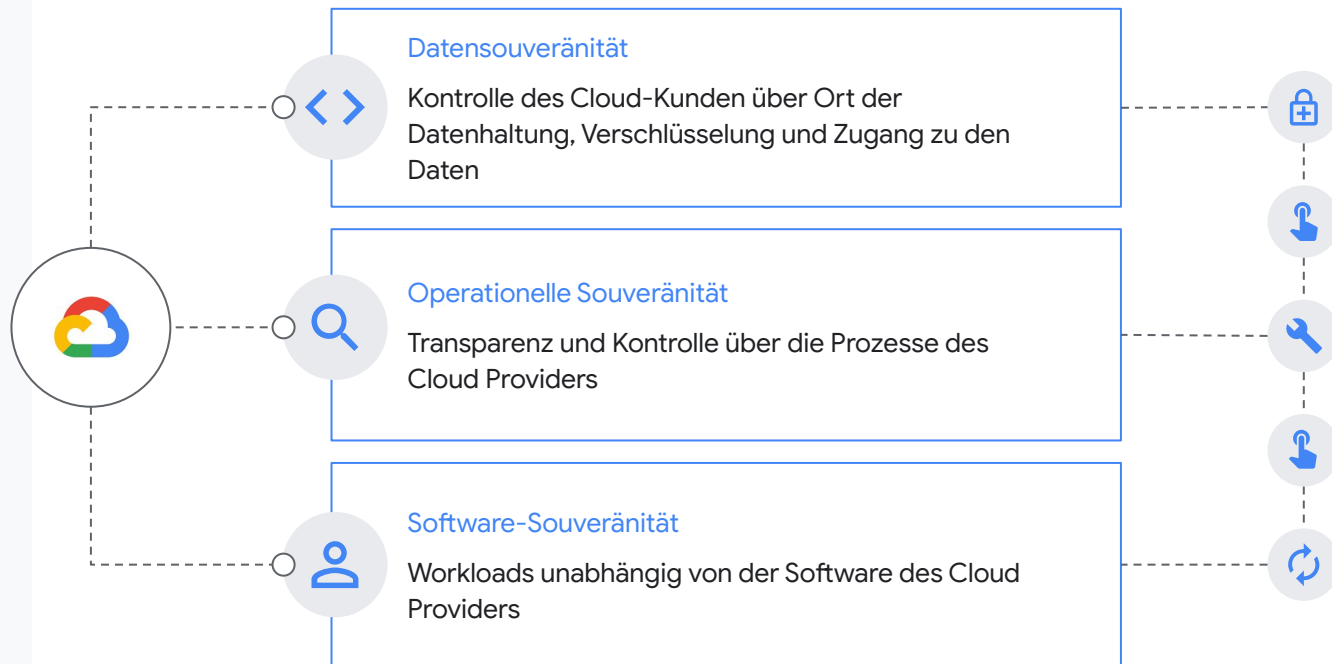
Datensouveränität

Kontrolle des Cloud-Kunden über Ort der Datenhaltung, Verschlüsselung und Zugang zu den Daten

Operationelle Souveränität

Transparenz und Kontrolle über die Prozesse des Cloud Providers

Software-Souveränität

Workloads unabhängig von der Software des Cloud Providers